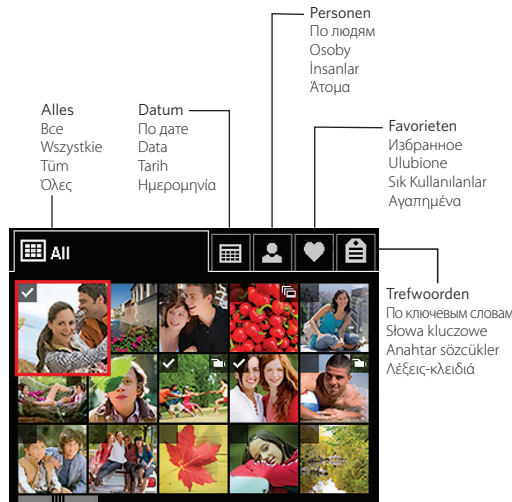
Personen
По людям
Osoby
İnsanlar
Άτομα

Alles
Все
Wszystkie
Tüm
Όλες

Datum
По дате
Data
Tarih
Ημερομηνία

Favorieten
Избранное
Ulubione
Sık Kullanılanlar
Αγαπημένα

All

Trefwoorden
По ключевым словам
Słowa kluczowe
Anahtar sözcükler
Λέξεις-κλειδιά